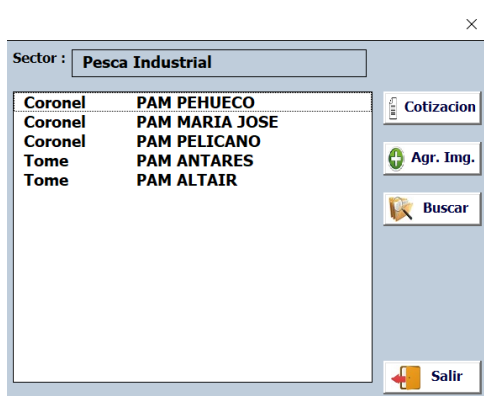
×

Sector : Pesca Industrial

| | |
|---|---|
| Coronel | PAM PEHUECO |
| Coronel | PAM MARIA JOSE |
| Coronel | PAM PELICANO |
| Tome | PAM ANTARES |
| Tome | PAM ALTAIR |

Cotizacion

Agr. Img.

Buscar

Salir